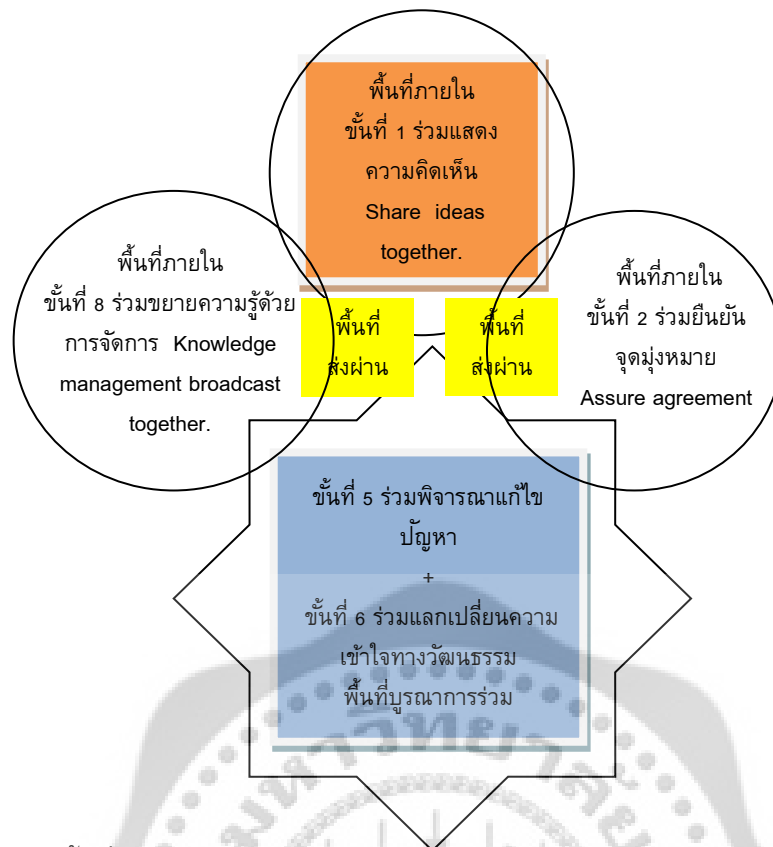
พื้นที่ภายใน
ขั้นที่ 1 ร่วมแสดงความคิดเห็น
Share ideas together.

พื้นที่ภายใน
ขั้นที่ 8 ร่วมขยายความรู้ด้วยการจัดการ Knowledge management broadcast together.

พื้นที่ส่งผ่าน

พื้นที่ส่งผ่าน

พื้นที่ภายใน
ขั้นที่ 2 ร่วมยืนยันจุดมุ่งหมาย
Assure agreement

ขั้นที่ 5 ร่วมพิจารณาแก้ไขปัญหา
+
ขั้นที่ 6 ร่วมแลกเปลี่ยนความเข้าใจทางวัฒนธรรม
พื้นที่บูรณาการร่วม